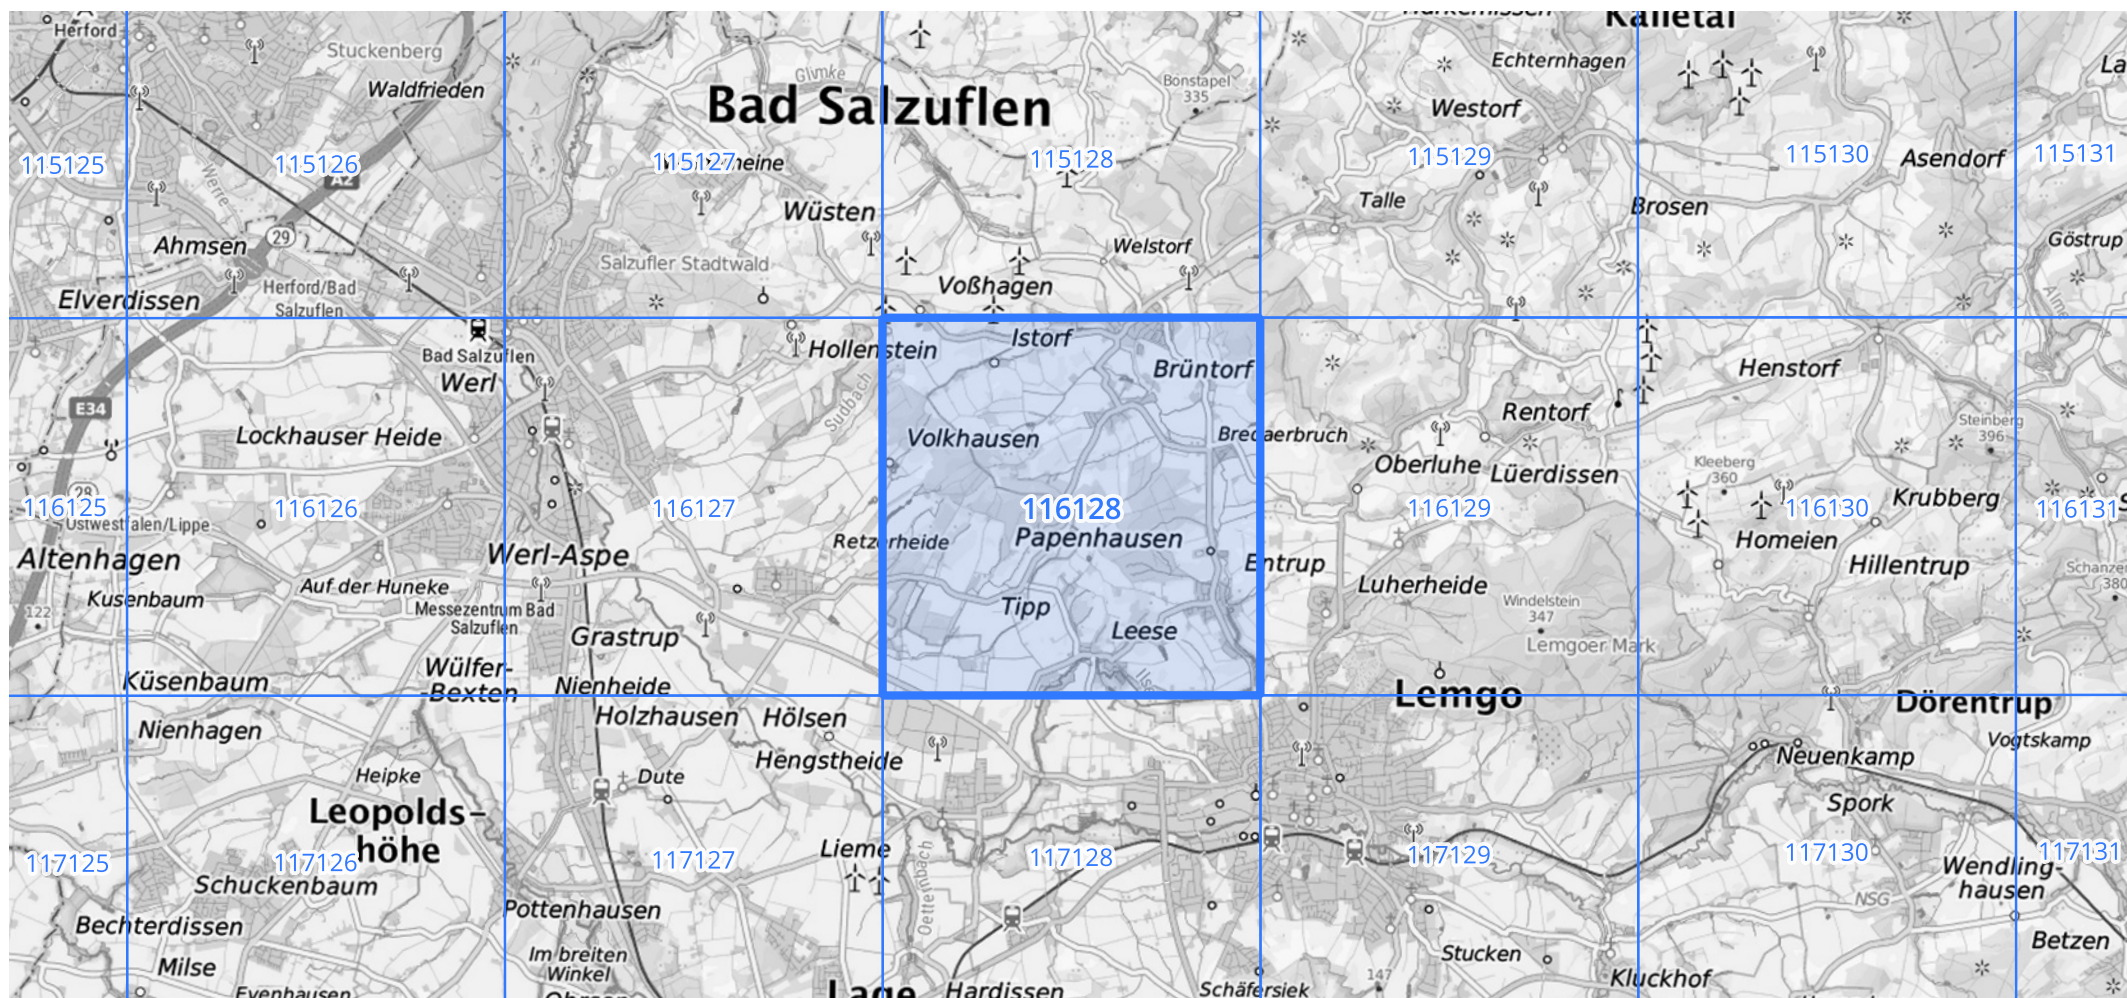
Herford
Stuckenberg
Waldfrieden
Glimke
Bad Salzuflen
Bonstapel 335
Kalletal
Echternhagen
Westorf
La
115125
115126
115127
115128
115129
115130
115131
Asendorf
Talle
Brosen
Wüsten
Ahmsen
29
Welstorf
Göstrup
Salzufler Stadtwald
Voßhagen
Herford/Bad Salzuflen
Elverdissen
Bad Salzuflen
Hollenstein
Istorf
Brüntorf
Henstorf
Werl
Rentorf
E34
Lockhauser Heide
Volkhausen
Brede­aerbruch
Steinberg 396
Oberluhe
Lüerdissen
Kleeberg 360
116125
116126
116127
116128
116129
116130
116131
Krubberg
Ostwestfalen/Lippe
Papenhausen
Homeien
Altenhagen
Werl-Aspe
Retzerheide
Entrup
Hillentrup
Auf der Huneke
Luherheide
Schanze 380
Kusenbaum
Messezentrum Bad Salzuflen
Tipp
Windelstein 347
Grastrup
Leese
Lemgoer Mark
Wülfer-Bexten
Küsenbaum
Nienheide
Lemgo
Dörentrup
Holzhausen
Hölsen
Vogtskamp
Nienhagen
Neuenkamp
Hengstheide
Heipke
Dute
Spork
Leopoldshöhe
Lieme
117125
117126
117127
117128
117129
117130
117131
Wendlinghausen
Schuckenbaum
NSG
Oettembach
Pottenhausen
Bechterdissen
Betzen
Im breiten Winkel
Stucken
Milse
147
Kluckhof
Lage
Hardissen
Schäfersiek